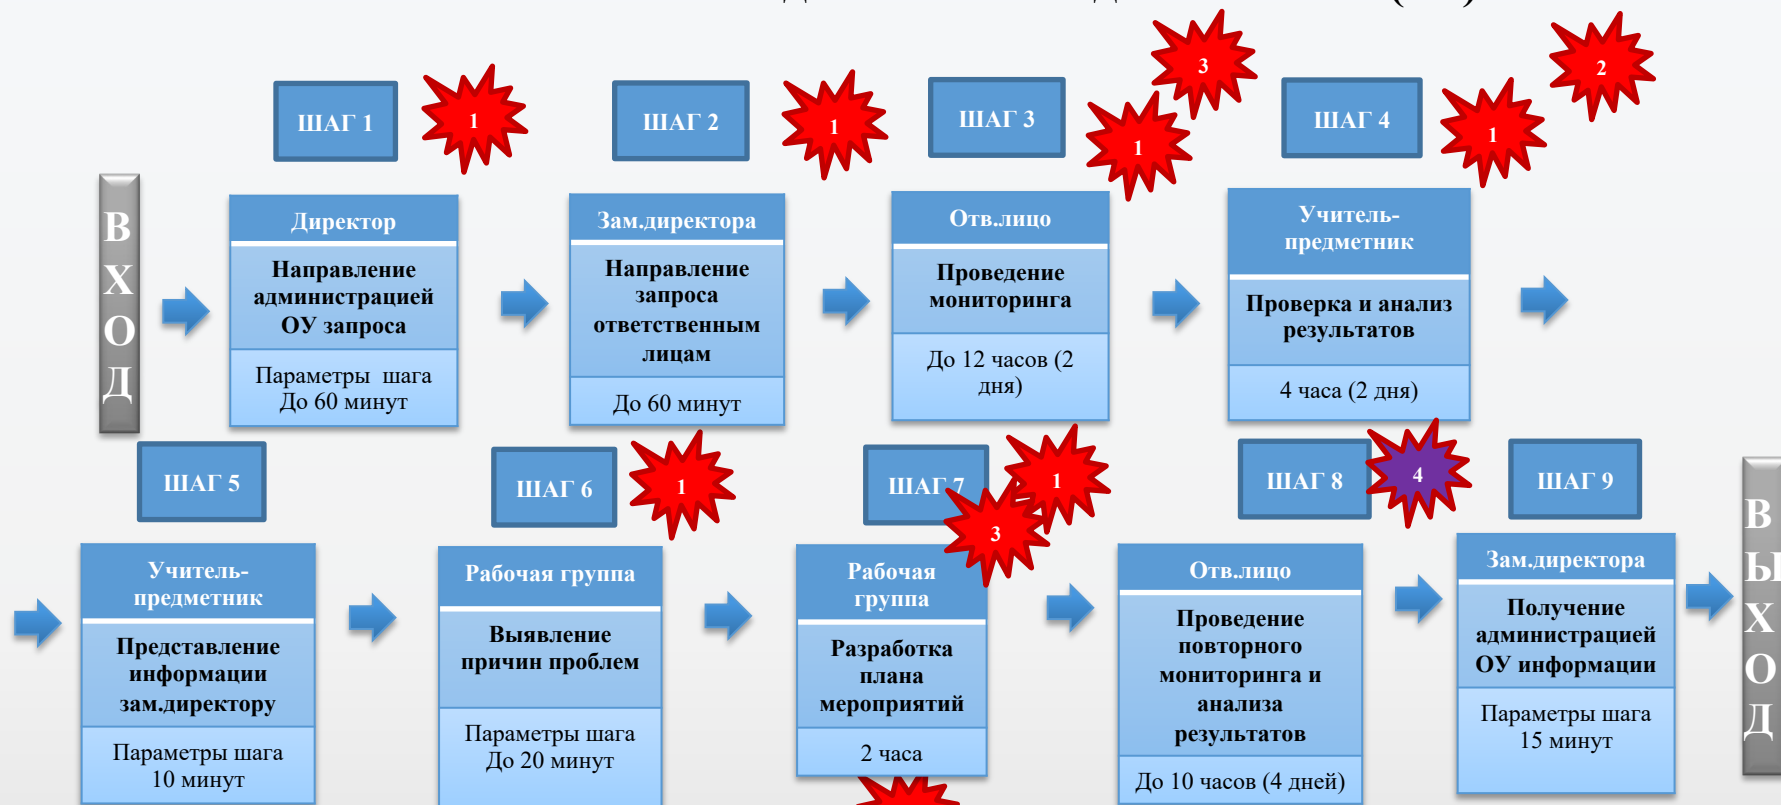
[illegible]

ВХОД

ШАГ 1

1

Директор

Направление администрацией ОУ запроса

Параметры шага
До 60 минут

ШАГ 2

1

Зам.директора

Направление запроса ответственным лицам

До 60 минут

ШАГ 3

3

1

Отв.лицо

Проведение мониторинга

До 12 часов (2 дня)

ШАГ 4

2

1

Учитель-предметник

Проверка и анализ результатов

4 часа (2 дня)

ШАГ 5

Учитель-предметник

Представление информации зам.директору

Параметры шага
10 минут

ШАГ 6

1

Рабочая группа

Выявление причин проблем

Параметры шага
До 20 минут

ШАГ 7

1

3

Рабочая группа

Разработка плана мероприятий

2 часа

ШАГ 8

4

Отв.лицо

Проведение повторного мониторинга и анализа результатов

До 10 часов (4 дней)

ШАГ 9

Зам.директора

Получение администрацией ОУ информации

Параметры шага
15 минут

ВЫХОД